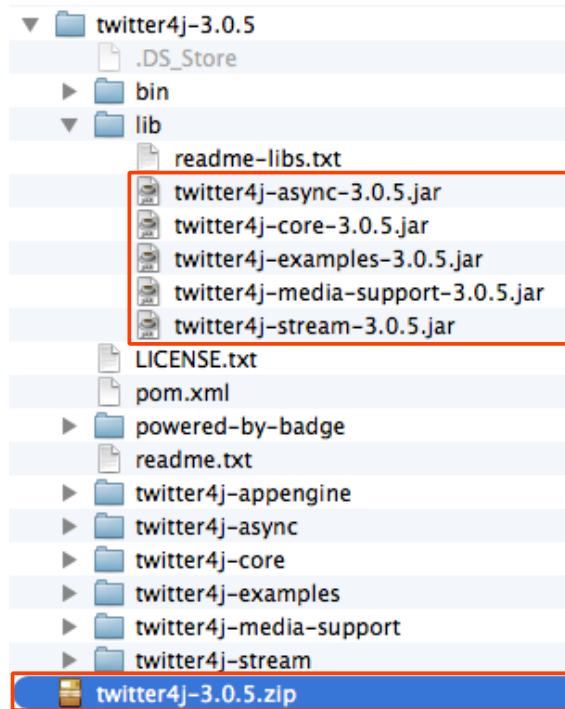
twitter4j-3.0.5
.DS_Store
bin
lib
readme-libs.txt
twitter4j-async-3.0.5.jar
twitter4j-core-3.0.5.jar
twitter4j-examples-3.0.5.jar
twitter4j-media-support-3.0.5.jar
twitter4j-stream-3.0.5.jar
LICENSE.txt
pom.xml
powered-by-badge
readme.txt
twitter4j-appengine
twitter4j-async
twitter4j-core
twitter4j-examples
twitter4j-media-support
twitter4j-stream
twitter4j-3.0.5.zip